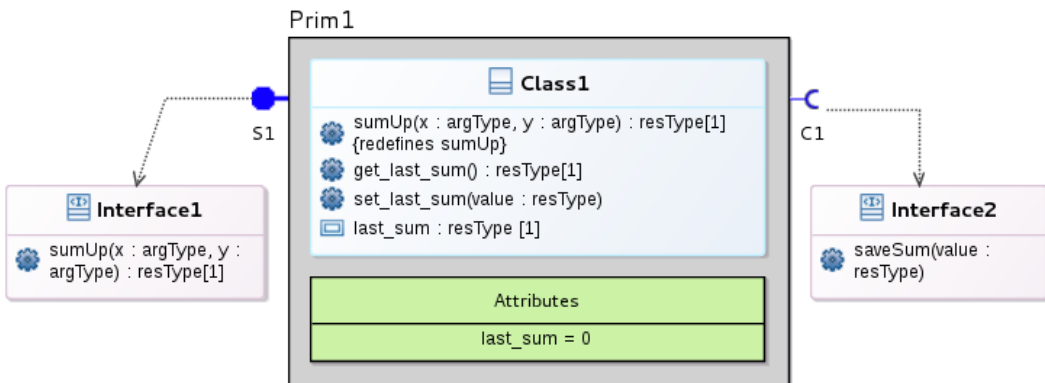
Prim1

Class1

sumUp(x : argType, y : argType) : resType[1] {redefines sumUp}

get_last_sum() : resType[1]

set_last_sum(value : resType)

last_sum : resType [1]

Attributes

last_sum = 0

S1

C1

Interface1

sumUp(x : argType, y : argType) : resType[1]

Interface2

saveSum(value : resType)